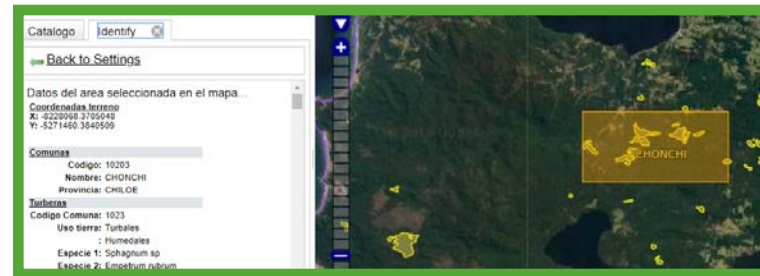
Catalogo Identify

Back to Settings

Datos del area seleccionada en el mapa...

Coordenadas terreno
X: -0228068.3705048
Y: -5271460.3840509

Comunas
Codigo: 10203
Nombre: CHONCHI
Provincia: CHILOE

Turberas
Codigo Comuna: 1023
Uso tierra: Turbales
: Humedales
Especie 1: Sphagnum sp
Especie 2: Empetrum rubrum

CHONCHI